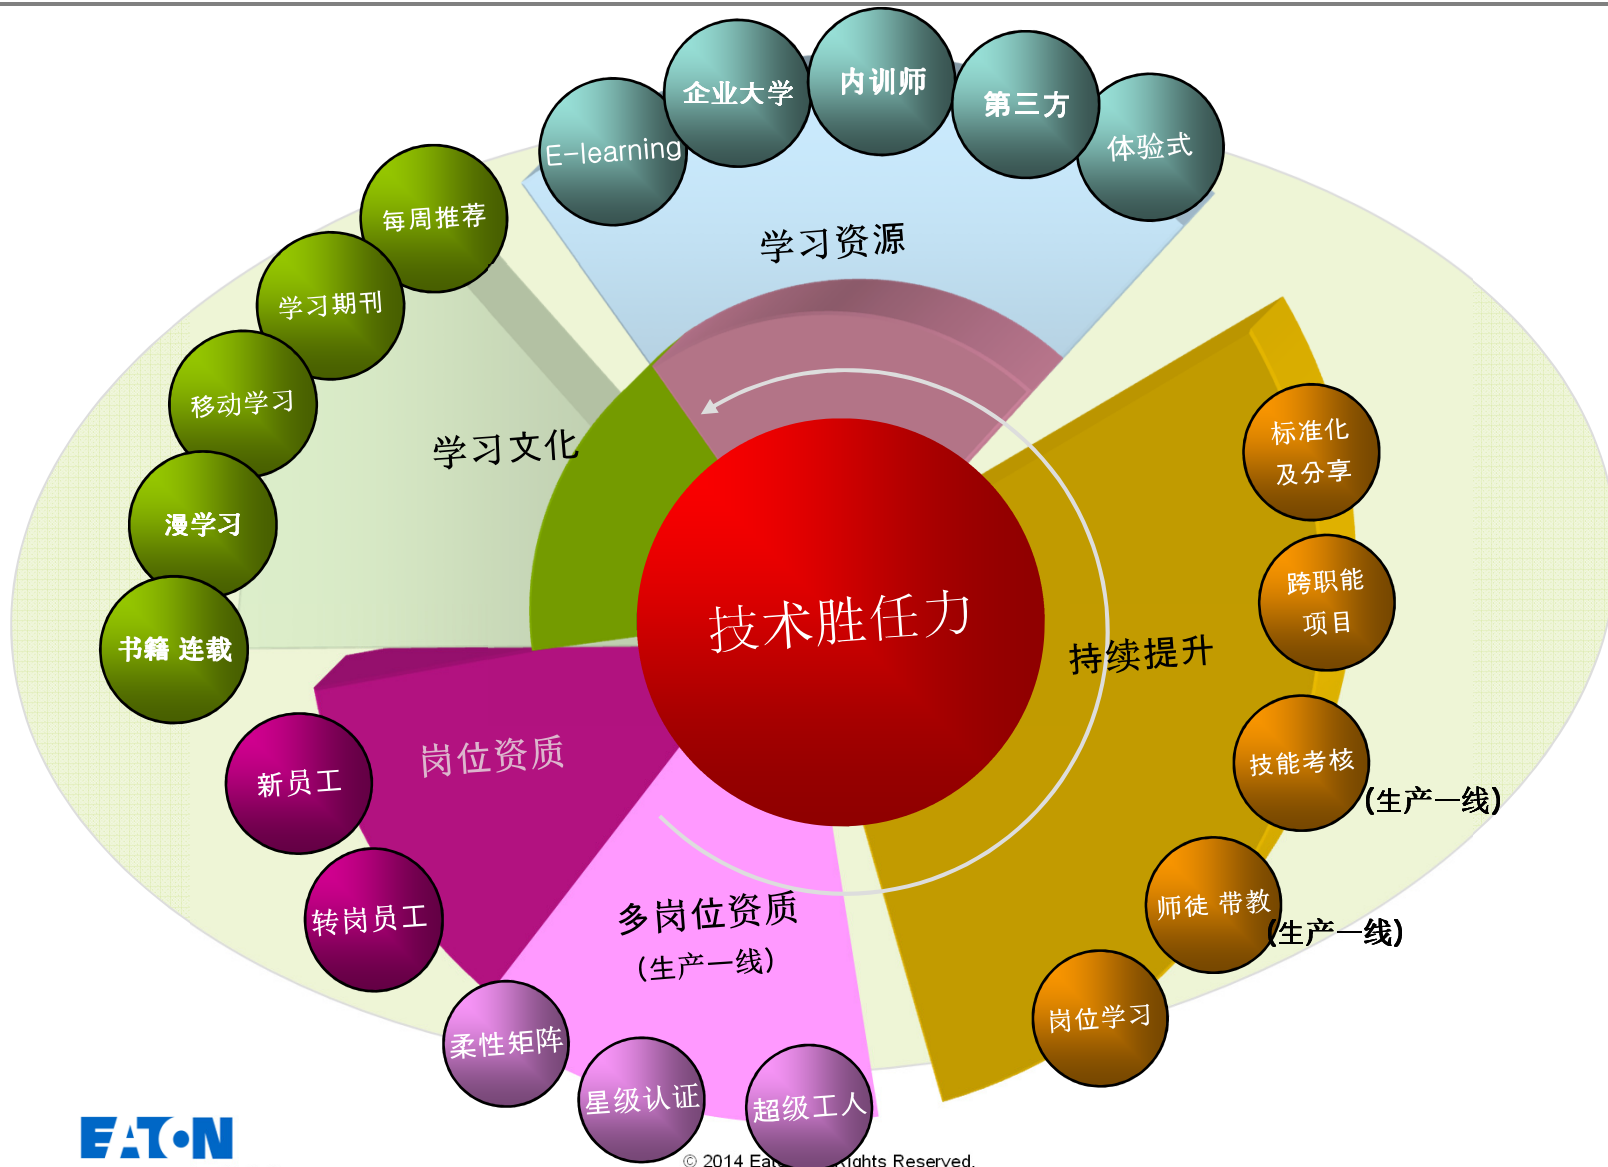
E-learning
企业大学
内训师
第三方
体验式
学习资源
每周推荐
学习期刊
移动学习
漫学习
书籍 连载
学习文化
技术胜任力
持续提升
标准化及分享
跨职能项目
技能考核
(生产一线)
师徒 带教
(生产一线)
岗位学习
岗位资质
新员工
转岗员工
多岗位资质
(生产一线)
柔性矩阵
星级认证
超级工人
EATON
© 2014 Ea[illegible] Rights Reserved.